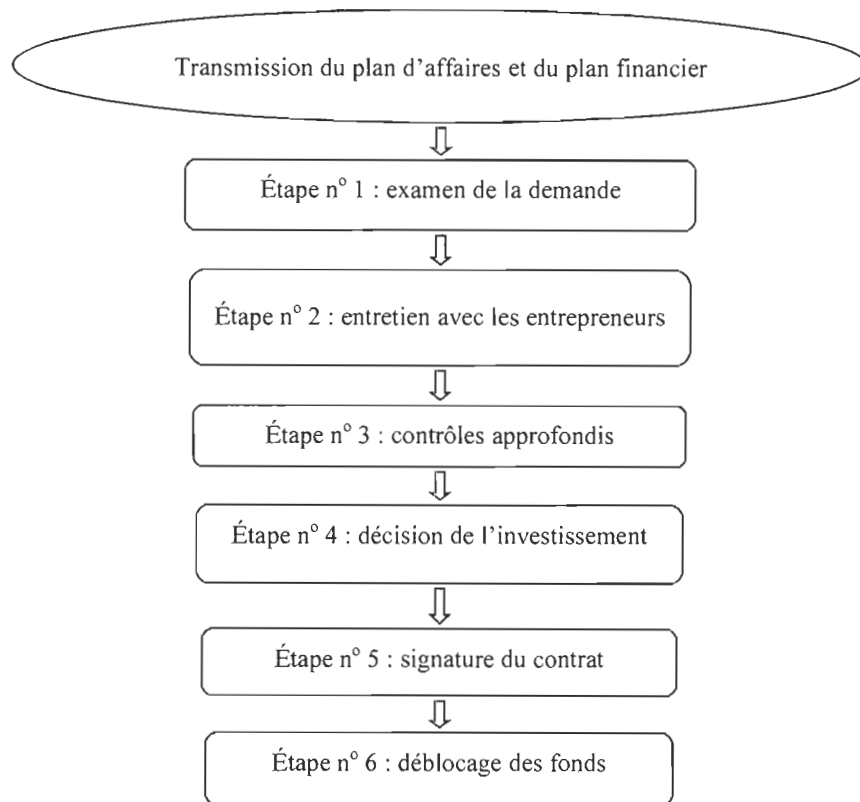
Transmission du plan d'affaires et du plan financier

Étape n° 1 : examen de la demande

Étape n° 2 : entretien avec les entrepreneurs

Étape n° 3 : contrôles approfondis

Étape n° 4 : décision de l'investissement

Étape n° 5 : signature du contrat

Étape n° 6 : déblocage des fonds